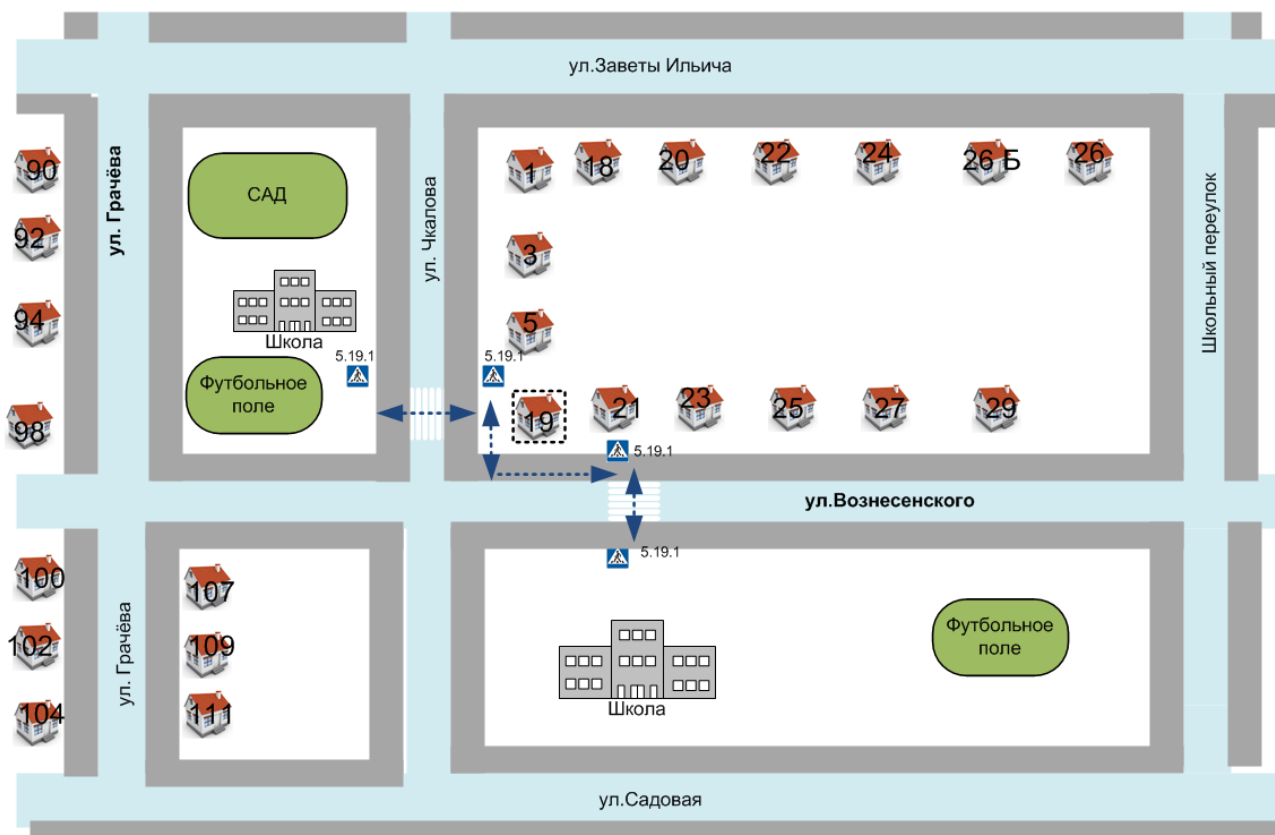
ул.Заветы Ильича

ул. Грачёва

90

92

94

98

САД

Школа

Футбольное поле

5.19.1

ул. Чкалова

5.19.1

1

18

20

22

24

26 Б

26

3

5

19

21

23

25

27

29

5.19.1

Школьный переулок

ул.Вознесенского

100

102

104

ул. Грачёва

107

109

111

5.19.1

Школа

Футбольное поле

ул.Садовая